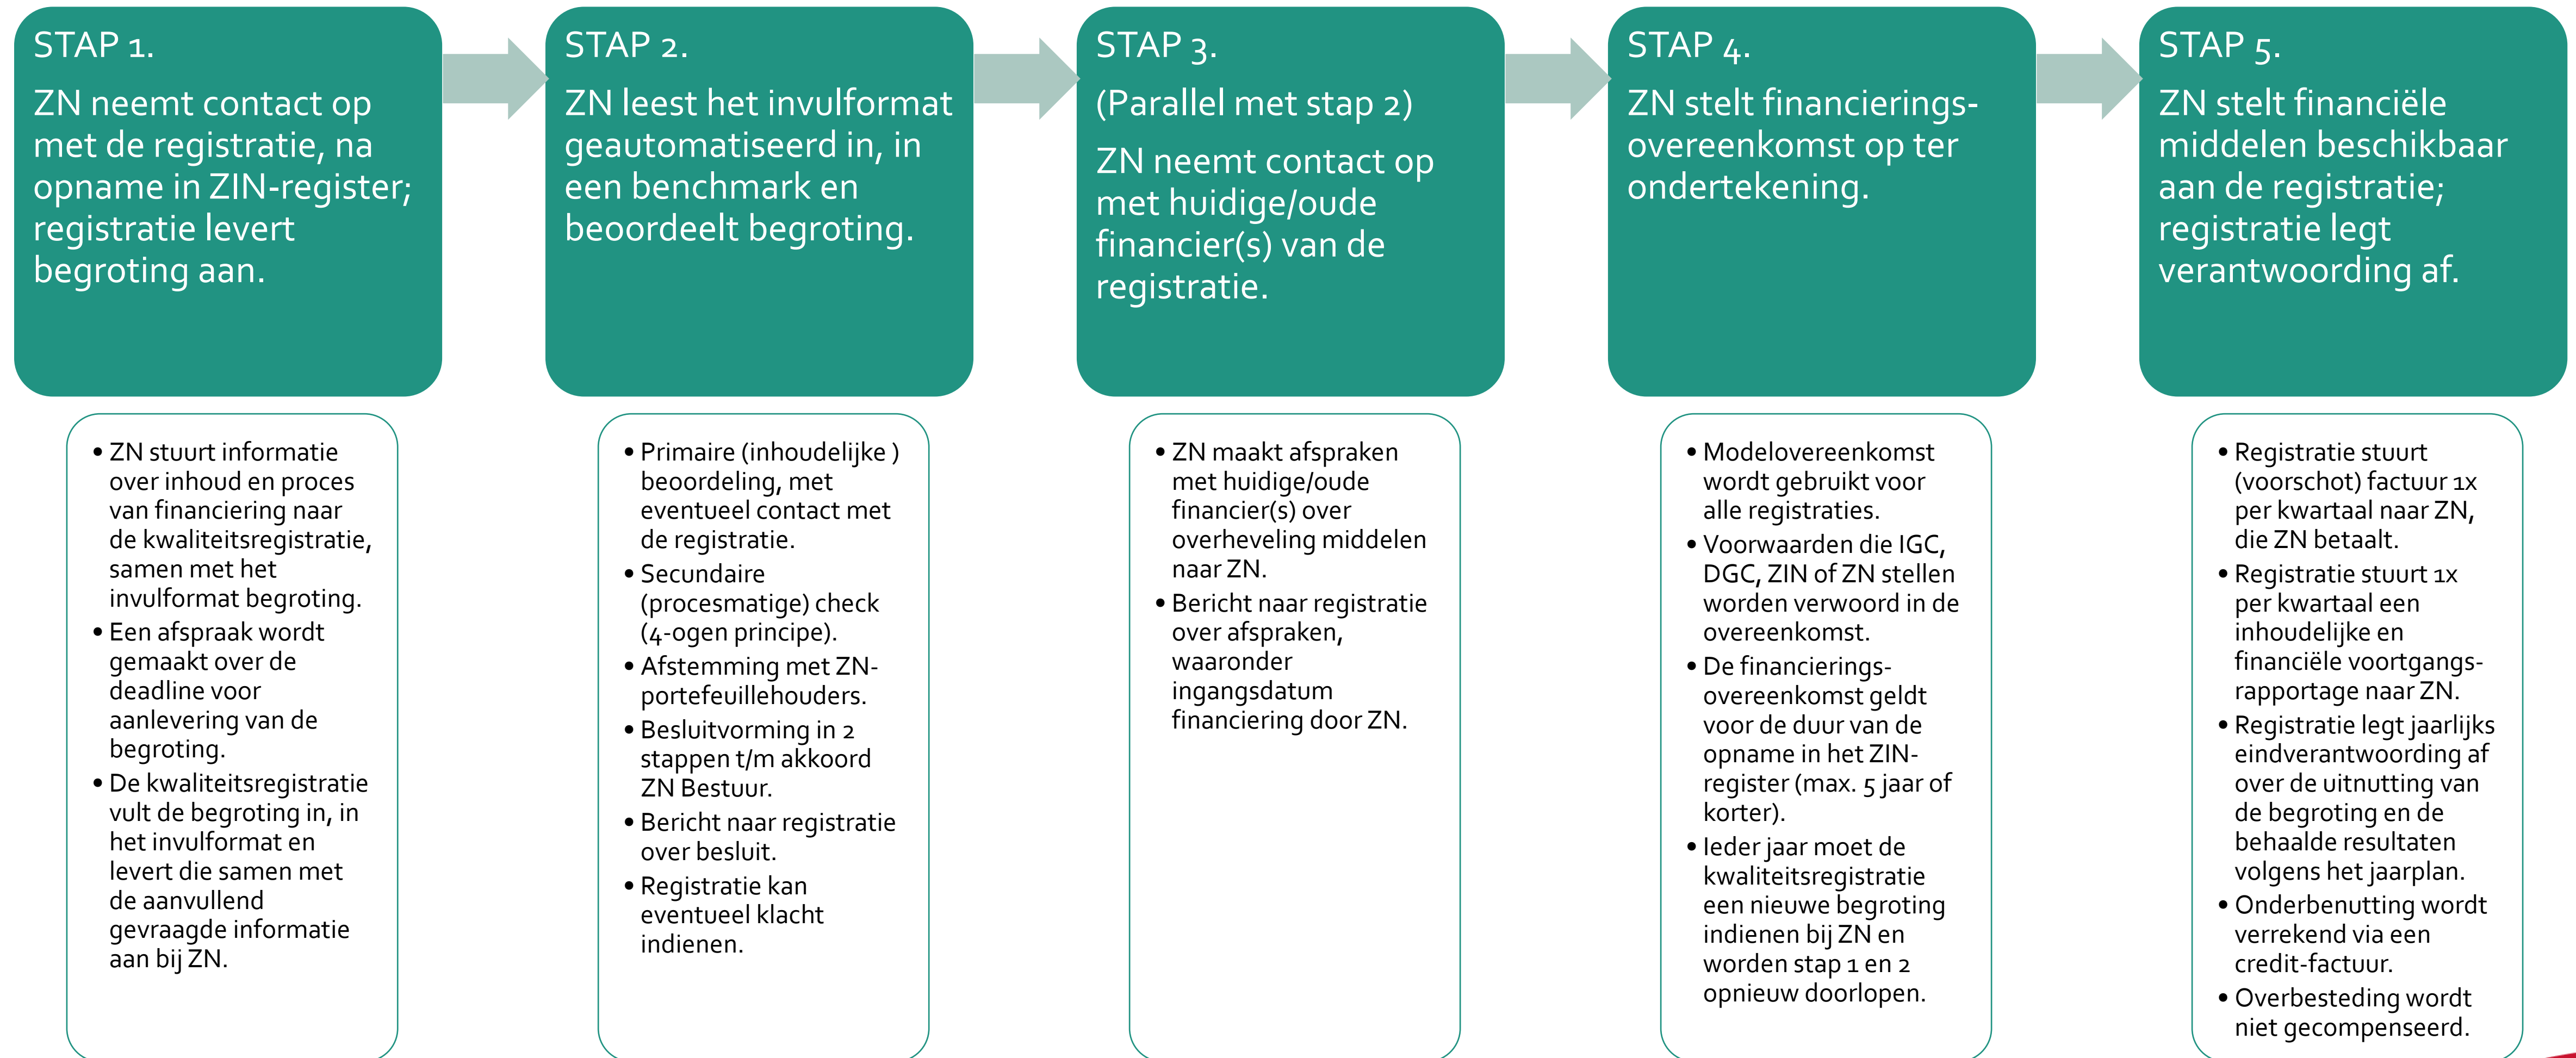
STAP 1.

ZN neemt contact op met de registratie, na opname in ZIN-register; registratie levert begroting aan.

- ZN stuurt informatie over inhoud en proces van financiering naar de kwaliteitsregistratie, samen met het invulformat begroting.
- Een afspraak wordt gemaakt over de deadline voor aanlevering van de begroting.
- De kwaliteitsregistratie vult de begroting in, in het invulformat en levert die samen met de aanvullend gevraagde informatie aan bij ZN.

STAP 2.

ZN leest het invulformat geautomatiseerd in, in een benchmark en beoordeelt begroting.

- Primaire (inhoudelijke ) beoordeling, met eventueel contact met de registratie.
- Secundaire (procesmatige) check (4-ogen principe).
- Afstemming met ZN-portefeuillehouders.
- Besluitvorming in 2 stappen t/m akkoord ZN Bestuur.
- Bericht naar registratie over besluit.
- Registratie kan eventueel klacht indienen.

STAP 3.

(Parallel met stap 2)

ZN neemt contact op met huidige/oude financier(s) van de registratie.

- ZN maakt afspraken met huidige/oude financier(s) over overheveling middelen naar ZN.
- Bericht naar registratie over afspraken, waaronder ingangsdatum financiering door ZN.

STAP 4.

ZN stelt financierings-overeenkomst op ter ondertekening.

- Modelovereenkomst wordt gebruikt voor alle registraties.
- Voorwaarden die IGC, DGC, ZIN of ZN stellen worden verwoord in de overeenkomst.
- De financierings-overeenkomst geldt voor de duur van de opname in het ZIN-register (max. 5 jaar of korter).
- Ieder jaar moet de kwaliteitsregistratie een nieuwe begroting indienen bij ZN en worden stap 1 en 2 opnieuw doorlopen.

STAP 5.

ZN stelt financiële middelen beschikbaar aan de registratie; registratie legt verantwoording af.

- Registratie stuurt (voorschot) factuur 1x per kwartaal naar ZN, die ZN betaalt.
- Registratie stuurt 1x per kwartaal een inhoudelijke en financiële voortgangs-rapportage naar ZN.
- Registratie legt jaarlijks eindverantwoording af over de uitnutting van de begroting en de behaalde resultaten volgens het jaarplan.
- Onderbenutting wordt verrekend via een credit-factuur.
- Overbesteding wordt niet gecompenseerd.